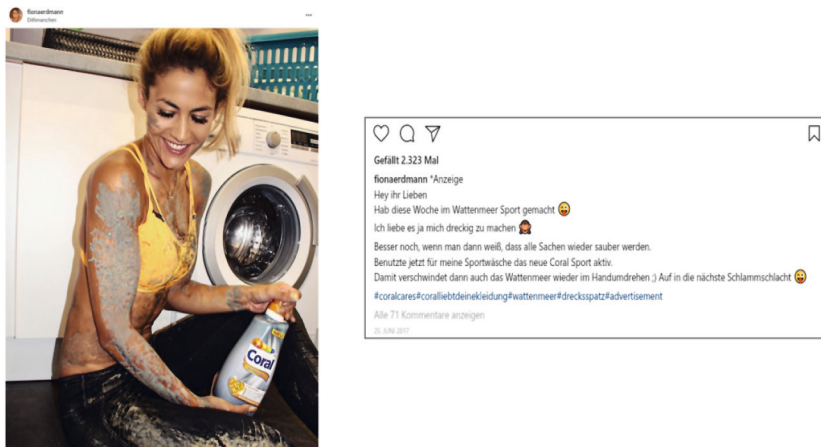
fionaerdmann
Dillmanchen

Coral

Gefällt 2.323 Mal

fionaerdmann *Anzeige
Hey ihr Lieben
Hab diese Woche im Wattenmeer Sport gemacht 😛
Ich liebe es ja mich dreckig zu machen 🙈
Besser noch, wenn man dann weiß, dass alle Sachen wieder sauber werden.
Benutzte jetzt für meine Sportwäsche das neue Coral Sport aktiv.
Damit verschwindet dann auch das Wattenmeer wieder im Handumdrehen ;) Auf in die nächste Schlammschlacht 😛
#coralcares#coralliebtdeinekleidung#wattenmeer#drecksspatz#advertisement

Alle 71 Kommentare anzeigen

26. JUNI 2017